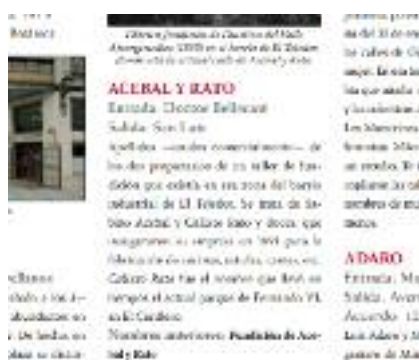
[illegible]
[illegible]

Obreros y fundadores de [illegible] del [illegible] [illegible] en el barrio de El Trébol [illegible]

ALEBAL Y RATO
Entrada: Doctor Bellever
Salida: San Luis
Apellidos —uno de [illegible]— de los dos propietarios de un taller de fundición que existía en esa zona del barrio industrial de El Trébol. Se trata de Gustavo Alebal y Gabino Rato y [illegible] que inauguraron su empresa en 1869 para la fabricación de calderas, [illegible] Gabino Rato fue el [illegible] en tiempos el actual parque de Fernando VI, en El Cambio.
Nombres anteriores: Fundición de Alebal y Rato

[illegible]
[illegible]
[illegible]
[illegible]
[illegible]
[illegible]
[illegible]
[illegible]

ADARO
Entrada: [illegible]
Salida: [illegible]
Acuerdo: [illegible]
Luis Adaro y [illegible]
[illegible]

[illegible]
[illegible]
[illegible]
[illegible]
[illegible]
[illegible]